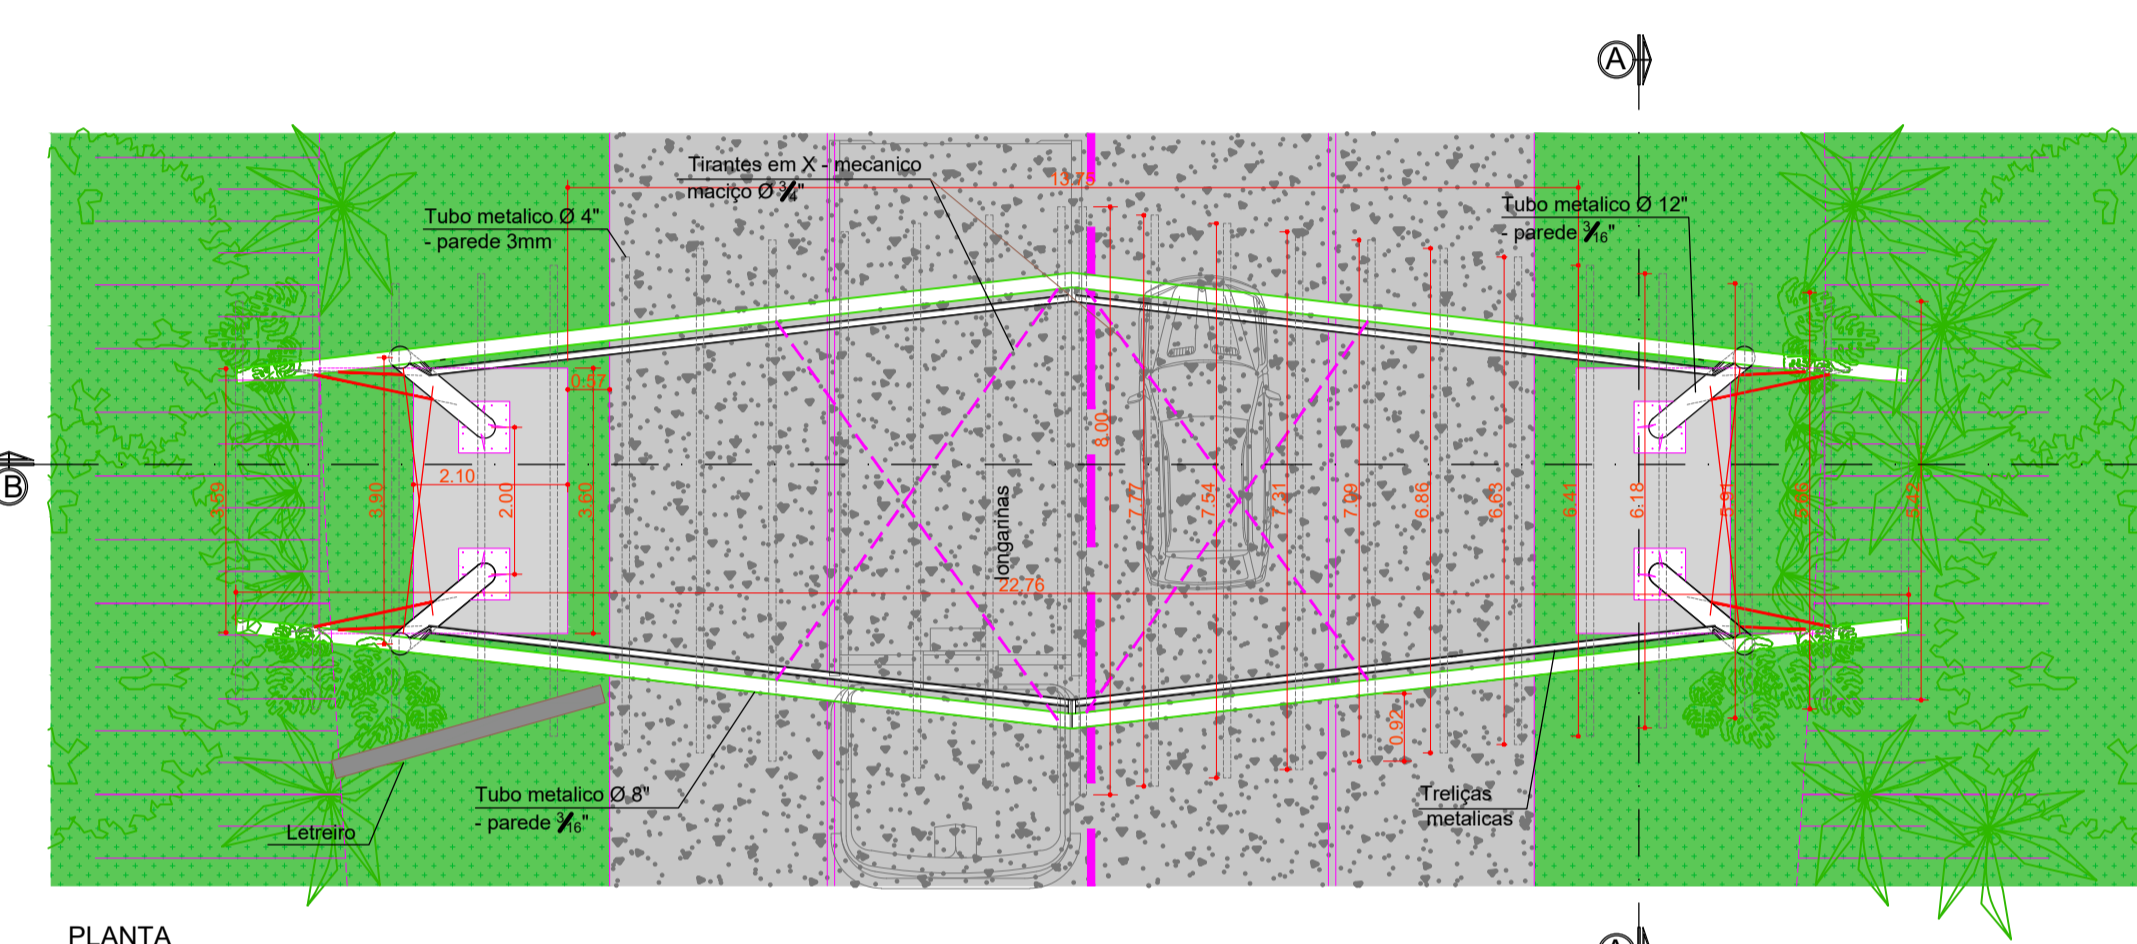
A

Tirantes em X - mecanico maciço Ø $\frac{3}{4}$"

13.75

Tubo metalico Ø 4" - parede 3mm

Tubo metalico Ø 12" - parede $\frac{3}{16}$"

0.57

B

2.10

3.59

3.90

2.00

3.60

8.00

7.77

7.54

7.31

7.09

6.86

6.63

6.41

6.18

5.91

5.66

5.42

longarinas

22.76

0.92

Tubo metalico Ø 8" - parede $\frac{3}{16}$"

Treliças metalicas

Letreiro

PLANTA

A